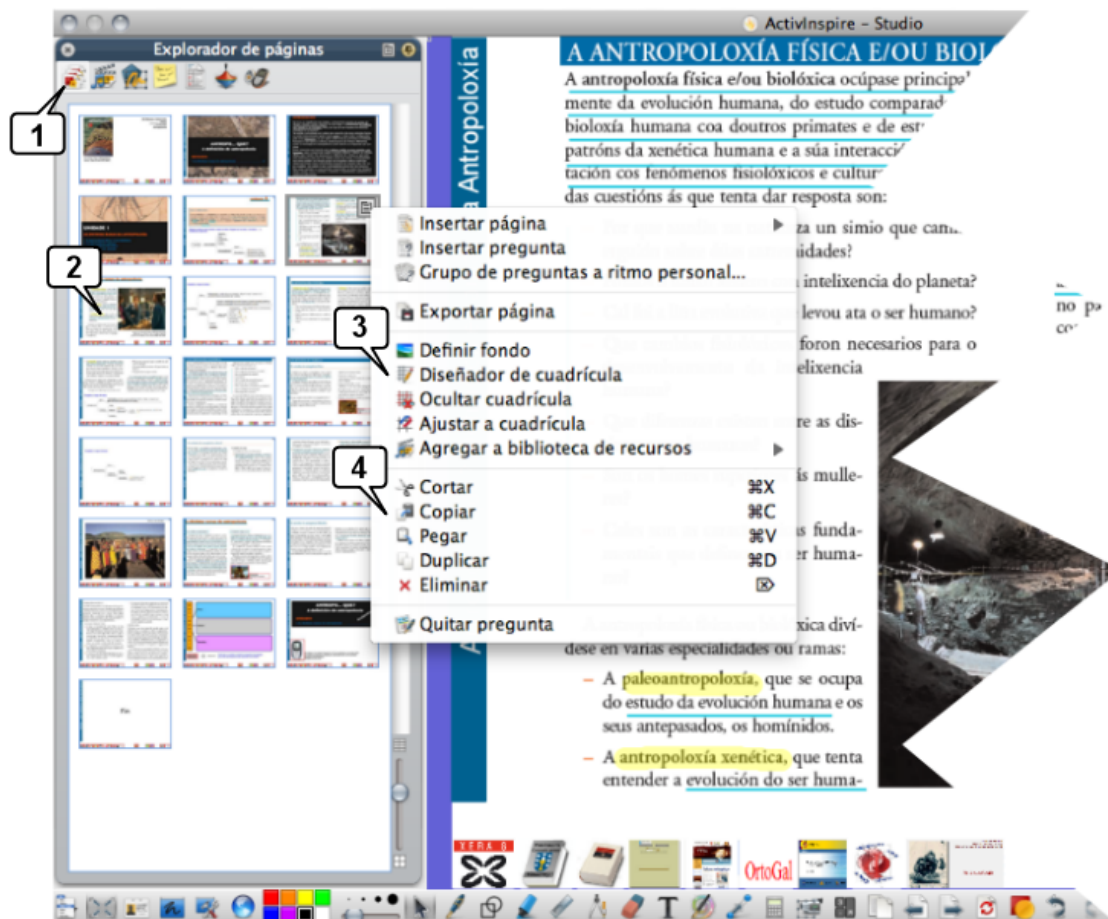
ActivInspire - Studio

Explorador de páginas

1

2

3

4

Antropoloxía

A ANTROPOLOXÍA FÍSICA E/OU BIOL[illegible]

A antropoloxía física e/ou biolóxica ocúpase principal mente da evolución humana, do estudo comparad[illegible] bioloxía humana coa doutros primates e de est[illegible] patróns da xenética humana e a súa interacci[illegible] tación cos fenómenos fisiolóxicos e cultur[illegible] das cuestións ás que tenta dar resposta son:

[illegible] za un simio que cam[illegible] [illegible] idades?

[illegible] intelixencia do planeta?

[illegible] levou ata o ser humano?

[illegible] foron necesarios para o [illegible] telixencia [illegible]

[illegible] re as dis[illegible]

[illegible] ís mulle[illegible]

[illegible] s funda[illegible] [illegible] er huma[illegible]

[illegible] xica divídese en varias especialidades ou ramas:

– A paleoantropoloxía, que se ocupa do estudo da evolución humana e os seus antepasados, os homínidos.

– A antropoloxía xenética, que tenta entender a evolución do ser huma-

no pa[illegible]
co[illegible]

Insertar página
Insertar pregunta
Grupo de preguntas a ritmo personal...
Exportar página
Definir fondo
Diseñador de cuadrícula
Ocultar cuadrícula
Ajustar a cuadrícula
Agregar a biblioteca de recursos
Cortar ⌘X
Copiar ⌘C
Pegar ⌘V
Duplicar ⌘D
Eliminar
Quitar pregunta

OrtoGal